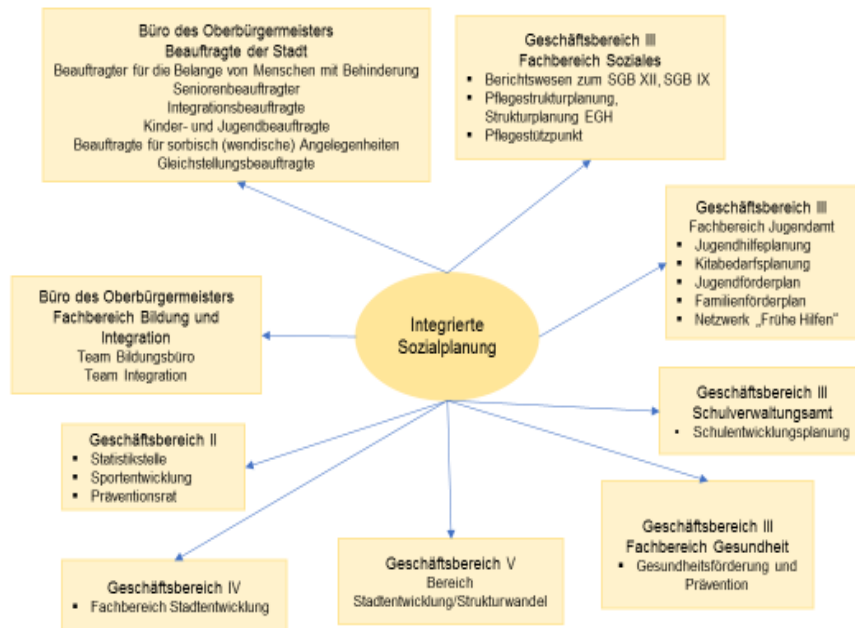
Büro des Oberbürgermeisters
Beauftragte der Stadt
Beauftragter für die Belange von Menschen mit Behinderung
Seniorenbeauftragter
Integrationsbeauftragte
Kinder- und Jugendbeauftragte
Beauftragte für sorbisch (wendische) Angelegenheiten
Gleichstellungsbeauftragte

Geschäftsbereich III
Fachbereich Soziales
- Berichtswesen zum SGB XII, SGB IX
- Pflegestrukturplanung, Strukturplanung EGH
- Pflegestützpunkt

Geschäftsbereich III
Fachbereich Jugendamt
- Jugendhilfeplanung
- Kitabedarfsplanung
- Jugendförderplan
- Familienförderplan
- Netzwerk „Frühe Hilfen"

Büro des Oberbürgermeisters
Fachbereich Bildung und Integration
Team Bildungsbüro
Team Integration

Integrierte Sozialplanung

Geschäftsbereich III
Schulverwaltungsamt
- Schulentwicklungsplanung

Geschäftsbereich II
- Statistikstelle
- Sportentwicklung
- Präventionsrat

Geschäftsbereich III
Fachbereich Gesundheit
- Gesundheitsförderung und Prävention

Geschäftsbereich IV
- Fachbereich Stadtentwicklung

Geschäftsbereich V
Bereich
Stadtentwicklung/Strukturwandel